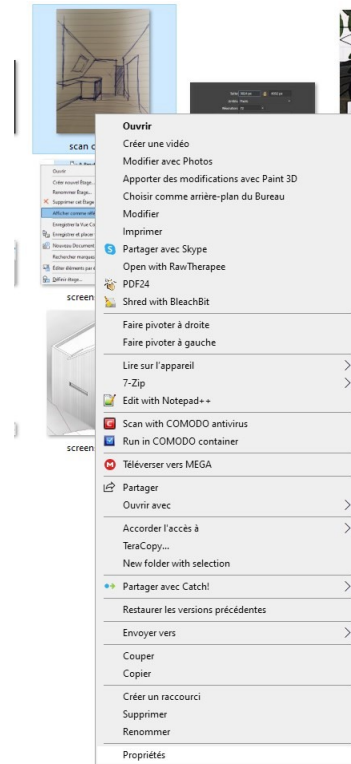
scan c

Ouvrir
Créer une vidéo
Modifier avec Photos
Apporter des modifications avec Paint 3D
Choisir comme arrière-plan du Bureau
Modifier
Imprimer
Partager avec Skype
Open with RawTherapee
PDF24
Shred with BleachBit

Faire pivoter à droite
Faire pivoter à gauche

Lire sur l'appareil
7-Zip
Edit with Notepad++

Scan with COMODO antivirus
Run in COMODO container

Téléverser vers MEGA

Partager
Ouvrir avec

Accorder l'accès à
TeraCopy...
New folder with selection

Partager avec Catch!

Restaurer les versions précédentes

Envoyer vers

Couper
Copier

Créer un raccourci
Supprimer
Renommer

Propriétés

screen

screen